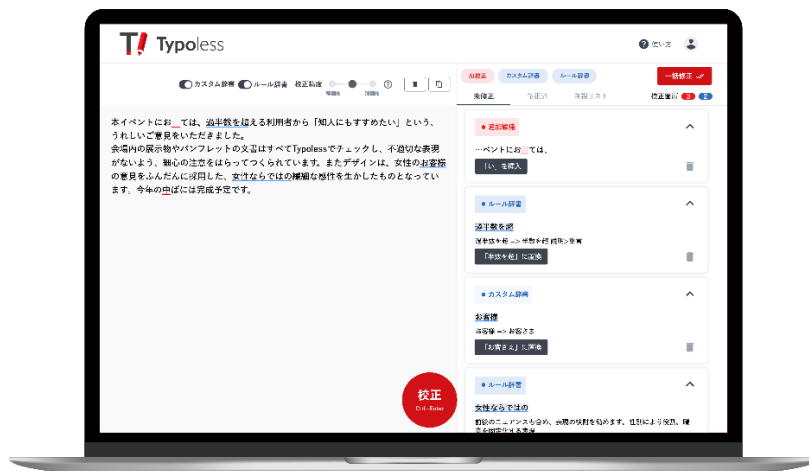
T! Typoless

使い方

カスタム辞書 ルール辞書 校正精度 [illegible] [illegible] ?

本イベントにお＿ては、過半数を超える利用者から「知人にもすすめたい」という、うれしいご意見をいただきました。
会場内の展示物やパンフレットの文言はすべてTypolessでチェックし、不適切な表現がないよう、細心の注意をはらってつくられています。またデザインは、女性のお客様の意見をふんだんに採用した、女性ならではの繊細な感性を生かしたものとなっています。今年の中ばには完成予定です。

校正
Ctrl+Enter

AI校正 カスタム辞書 ルール辞書

一括校正

未修正 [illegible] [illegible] 校正意見 3 2

● 追加候補
…ベントにお＿ては、
「い」を挿入

● ルール辞書
過半数を超
過半数を超 → 半数を超/過半数
「半数を超」に置換

● カスタム辞書
お客様
お客様 → お客さま
「お客さま」に置換

● ルール辞書
女性ならではの
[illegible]
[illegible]